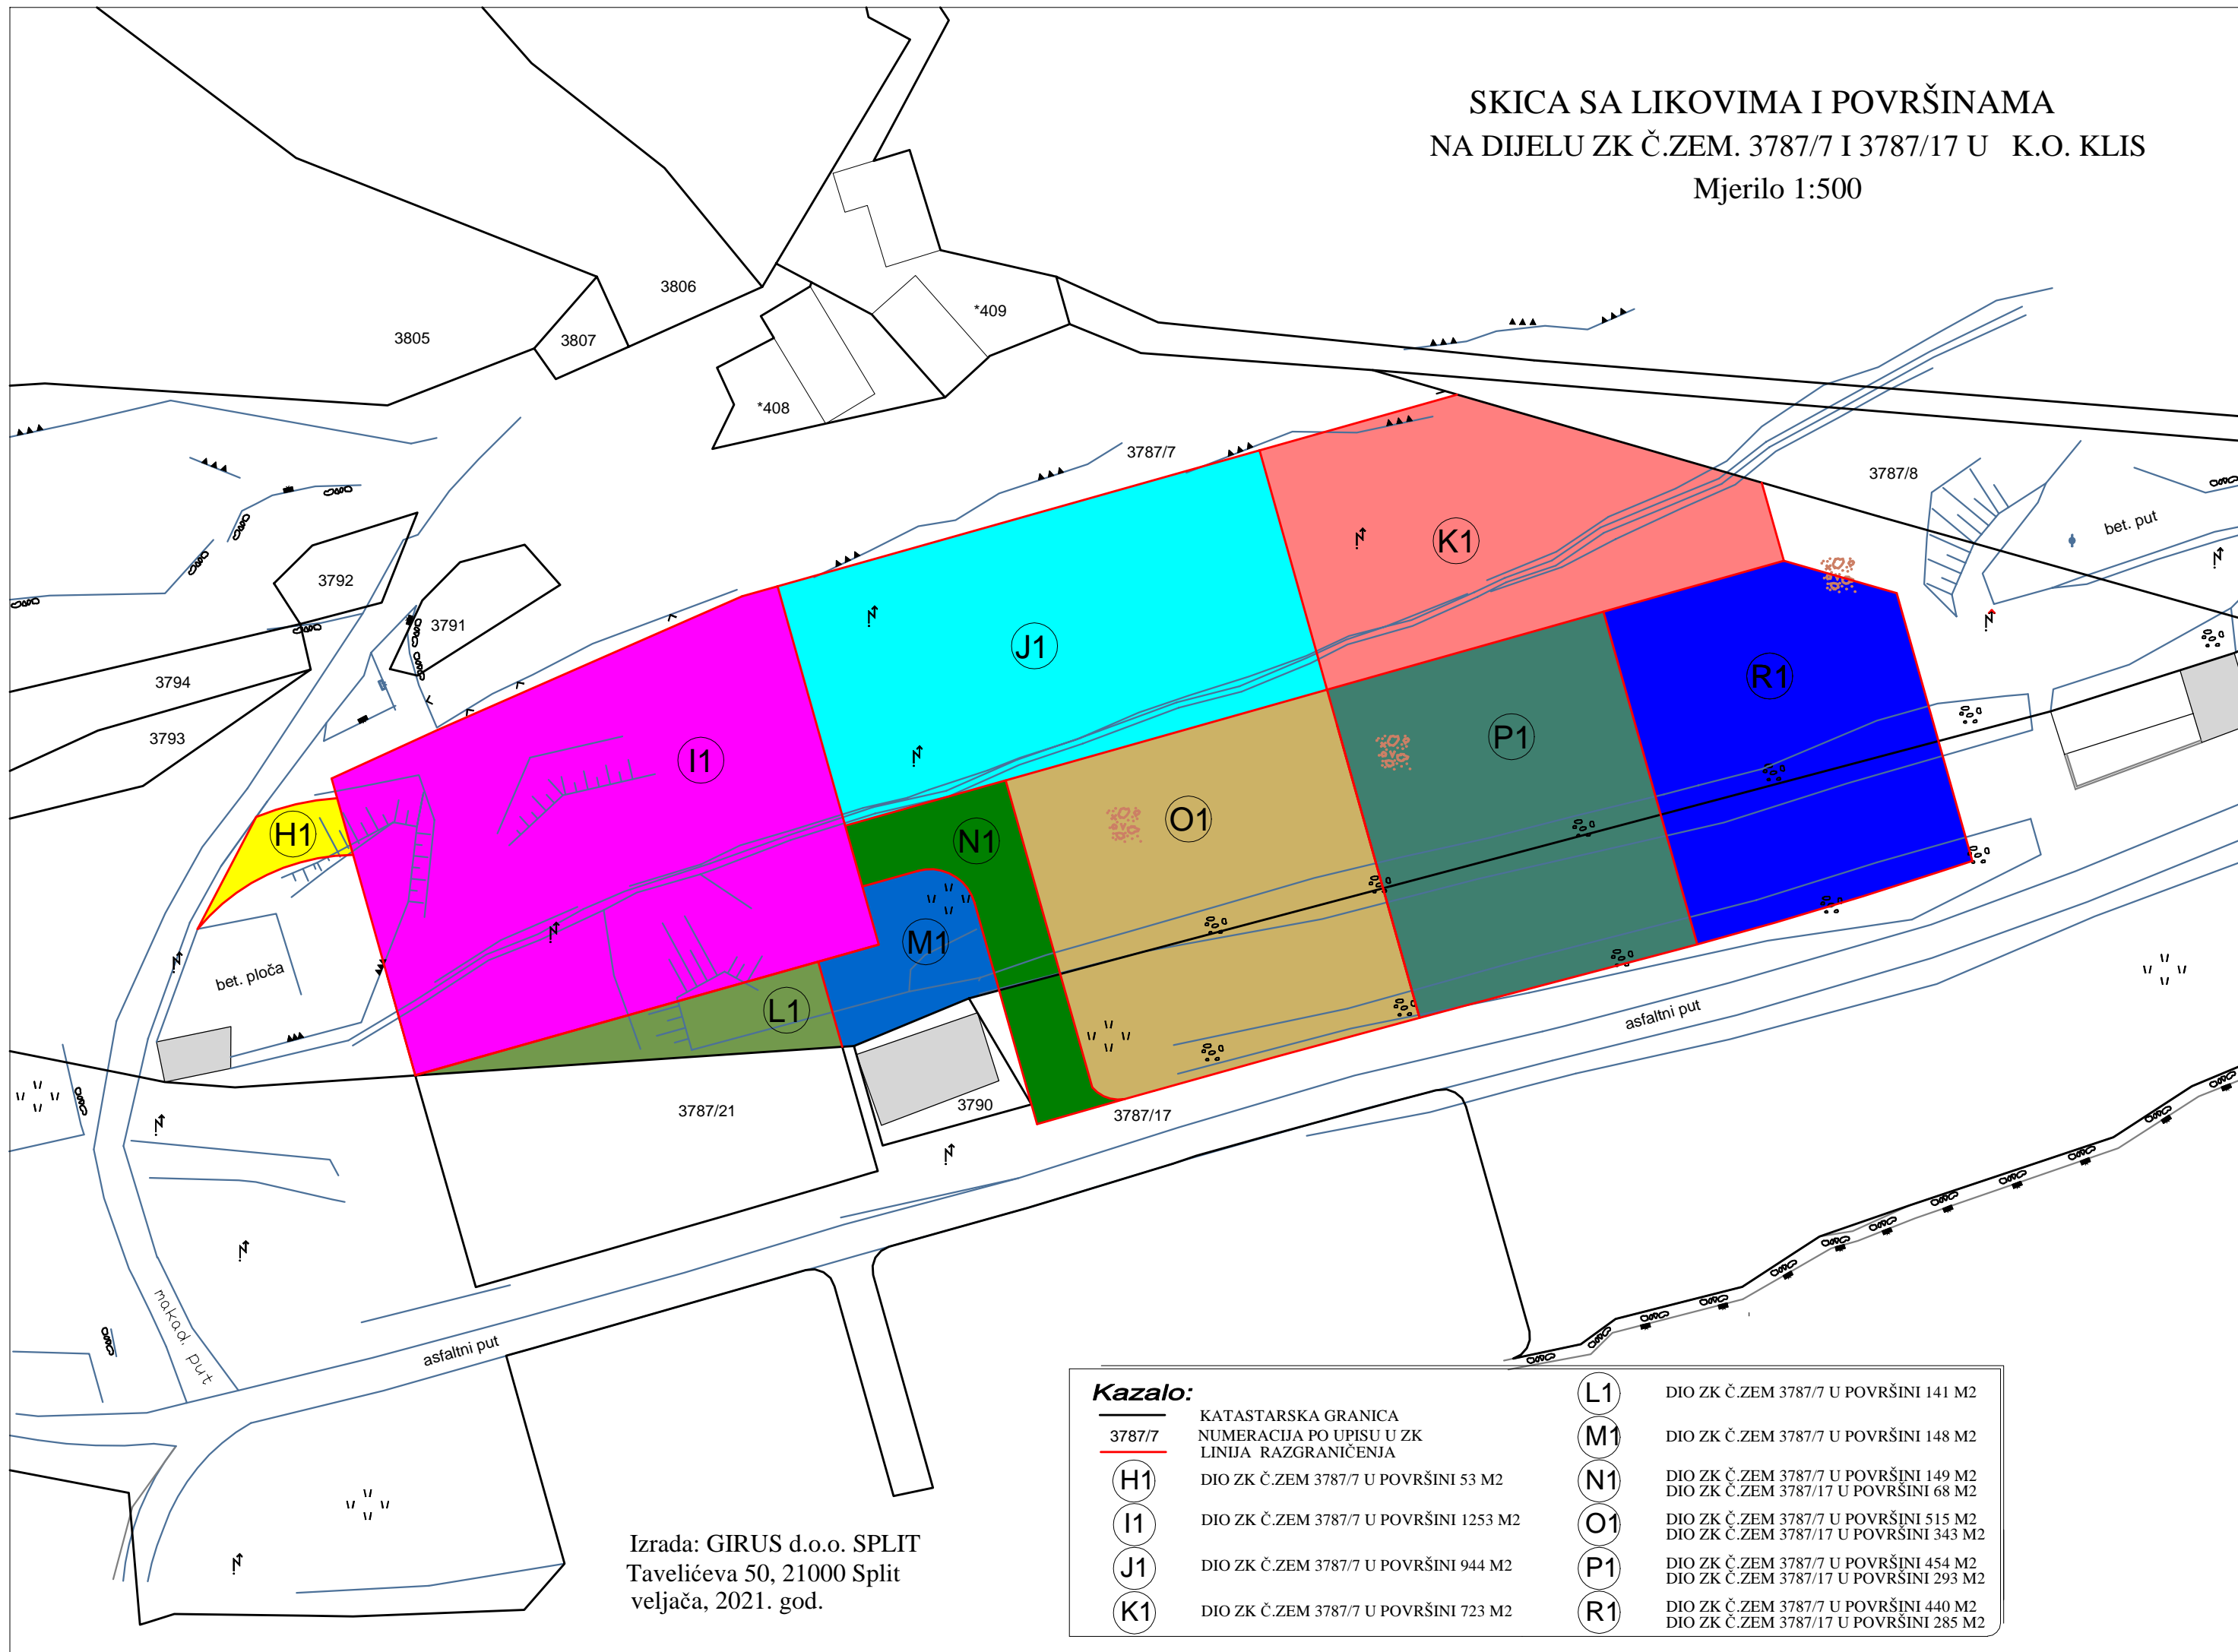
SKICA SA LIKOVIMA I POVRŠINAMA
NA DIJELU ZK Č.ZEM. 3787/7 I 3787/17 U K.O. KLIS
Mjerilo 1:500

3806
3805
3807
*409
*408
3787/7
3787/8
bet. put
3792
3791
3794
3793
K1
J1
R1
P1
I1
O1
N1
H1
M1
L1
bet. ploča
3787/21
3790
3787/17
asfaltni put
asfaltni put
makad. put

Izrada: GIRUS d.o.o. SPLIT
Tavelićeva 50, 21000 Split
veljača, 2021. god.

Kazalo:
KATASTARSKA GRANICA
3787/7 NUMERACIJA PO UPISU U ZK
LINIJA RAZGRANIČENJA
H1 DIO ZK Č.ZEM 3787/7 U POVRŠINI 53 M2
I1 DIO ZK Č.ZEM 3787/7 U POVRŠINI 1253 M2
J1 DIO ZK Č.ZEM 3787/7 U POVRŠINI 944 M2
K1 DIO ZK Č.ZEM 3787/7 U POVRŠINI 723 M2
L1 DIO ZK Č.ZEM 3787/7 U POVRŠINI 141 M2
M1 DIO ZK Č.ZEM 3787/7 U POVRŠINI 148 M2
N1 DIO ZK Č.ZEM 3787/7 U POVRŠINI 149 M2
DIO ZK Č.ZEM 3787/17 U POVRŠINI 68 M2
O1 DIO ZK Č.ZEM 3787/7 U POVRŠINI 515 M2
DIO ZK Č.ZEM 3787/17 U POVRŠINI 343 M2
P1 DIO ZK Č.ZEM 3787/7 U POVRŠINI 454 M2
DIO ZK Č.ZEM 3787/17 U POVRŠINI 293 M2
R1 DIO ZK Č.ZEM 3787/7 U POVRŠINI 440 M2
DIO ZK Č.ZEM 3787/17 U POVRŠINI 285 M2